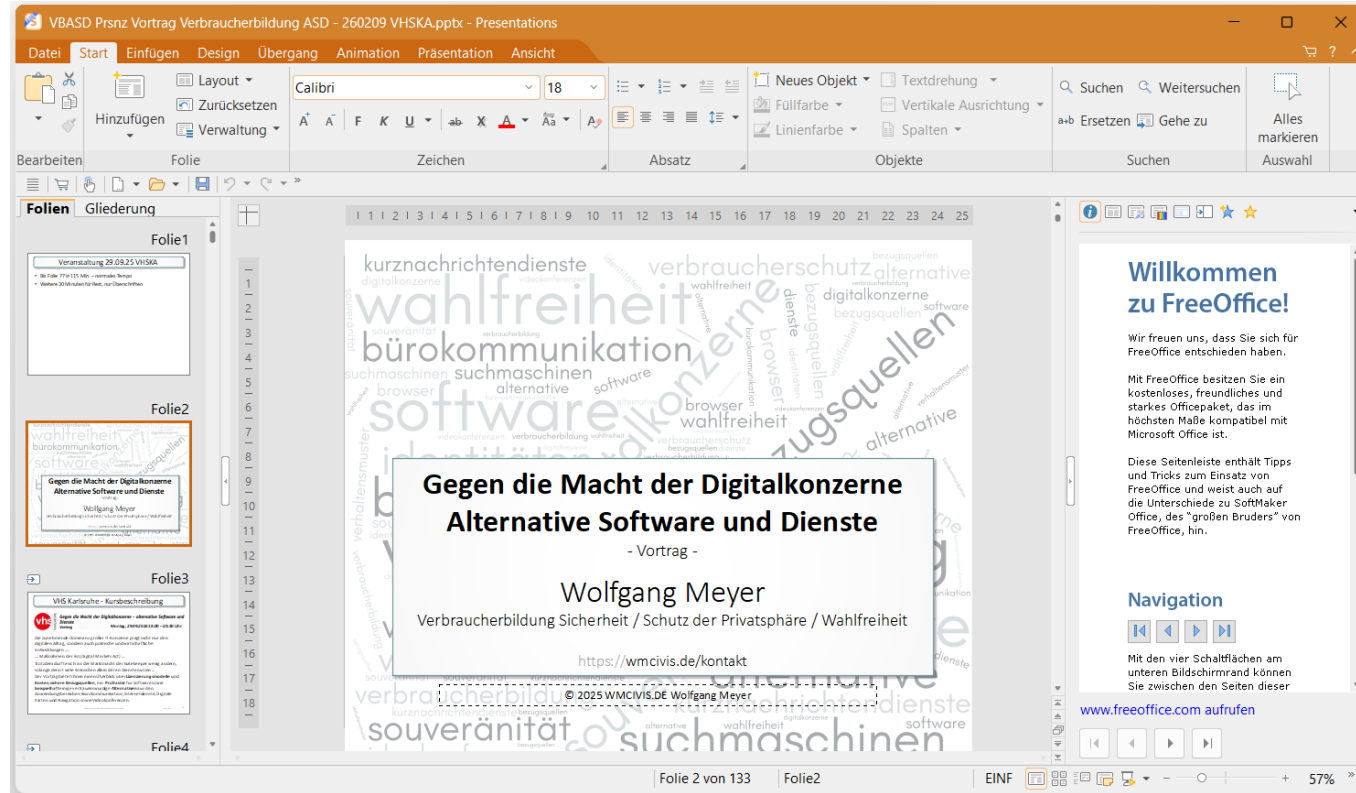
VBASD Prsnz Vortrag Verbraucherbildung ASD - 260209 VHSKA.pptx - Presentations

Datei Start Einfügen Design Übergang Animation Präsentation Ansicht

Hinzufügen Layout Zurücksetzen Verwaltung Calibri 18 F K U Neues Objekt Füllfarbe Linienfarbe Textdrehung Vertikale Ausrichtung Spalten Suchen Weitersuchen Ersetzen Gehe zu Alles markieren

Bearbeiten Folie Zeichen Absatz Objekte Suchen Auswahl

Folien Gliederung

Folie1
Veranstaltung 29.09.25 VHSKA
Folie2
Folie3
VHS Karlsruhe - Kursbeschreibung
Folie4

1 2 3 4 5 6 7 8 9 10 11 12 13 14 15 16 17 18 19 20 21 22 23 24 25

kurznachrichtendienste verbraucherschutz alternative wahlfreiheit digitalkonzerne bürokommunikation suchmaschinen software browser wahlfreiheit souveränität suchmaschinen

Gegen die Macht der Digitalkonzerne
Alternative Software und Dienste
- Vortrag -

Wolfgang Meyer
Verbraucherbildung Sicherheit / Schutz der Privatsphäre / Wahlfreiheit

https://wmcivis.de/kontakt

© 2025 WMCIVIS.DE Wolfgang Meyer

Willkommen zu FreeOffice!

Wir freuen uns, dass Sie sich für FreeOffice entschieden haben.

Mit FreeOffice besitzen Sie ein kostenloses, freundliches und starkes Officepaket, das im höchsten Maße kompatibel mit Microsoft Office ist.

Diese Seitenleiste enthält Tipps und Tricks zum Einsatz von FreeOffice und weist auch auf die Unterschiede zu SoftMaker Office, des "großen Bruders" von FreeOffice, hin.

Navigation

Mit den vier Schaltflächen am unteren Bildschirmrand können Sie zwischen den Seiten dieser

www.freeoffice.com aufrufen

Folie 2 von 133 Folie2 EINF 57%